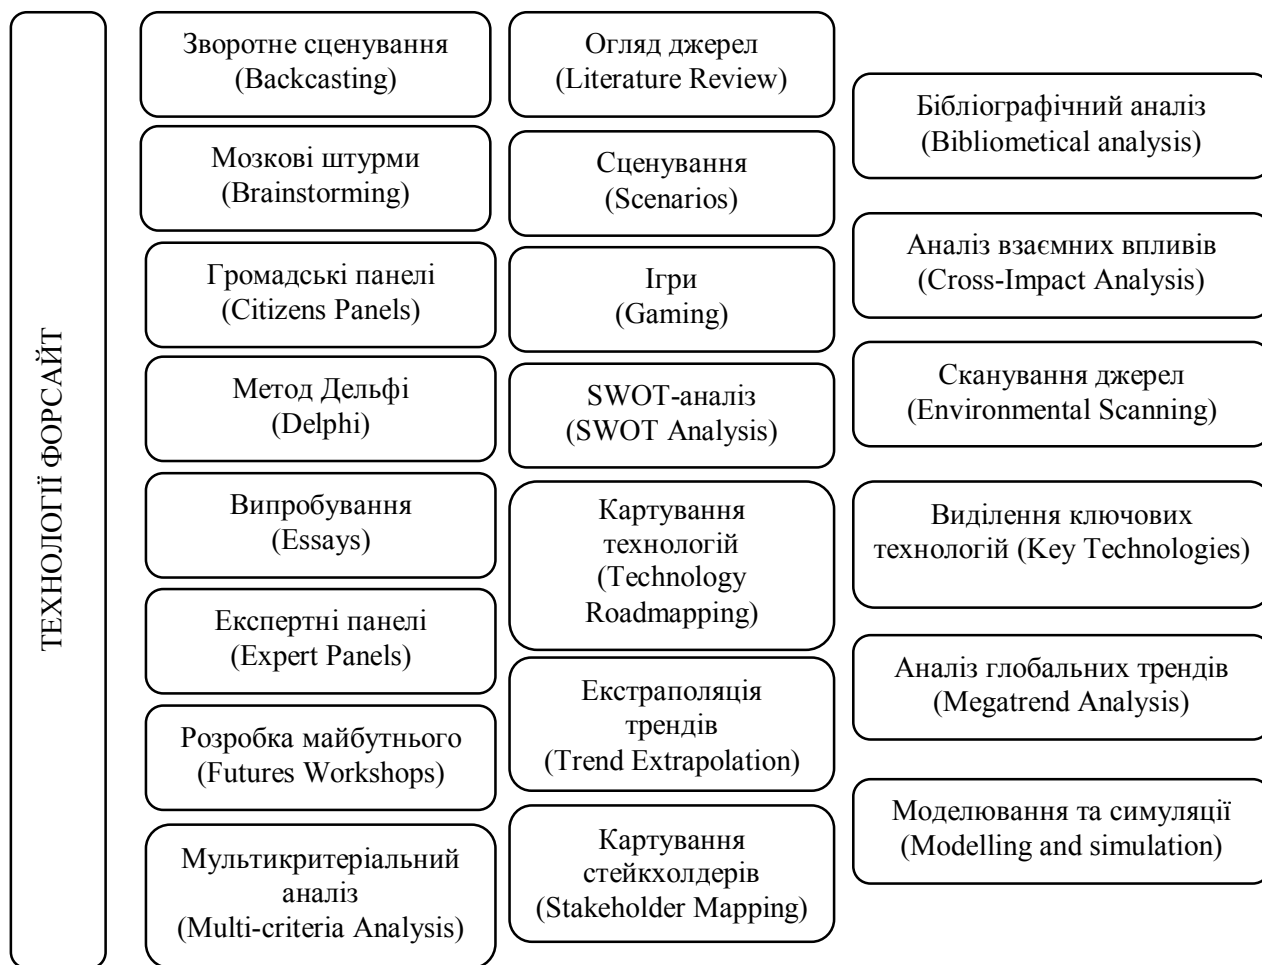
ТЕХНОЛОГІЇ ФОРСАЙТ

Зворотне сценування (Backcasting)

Мозкові штурми (Brainstorming)

Громадські панелі (Citizens Panels)

Метод Дельфі (Delphi)

Випробування (Essays)

Експертні панелі (Expert Panels)

Розробка майбутнього (Futures Workshops)

Мультикритеріальний аналіз (Multi-criteria Analysis)

Огляд джерел (Literature Review)

Сценування (Scenarios)

Ігри (Gaming)

SWOT-аналіз (SWOT Analysis)

Картування технологій (Technology Roadmapping)

Екстраполяція трендів (Trend Extrapolation)

Картування стейкхолдерів (Stakeholder Mapping)

Бібліографічний аналіз (Bibliometical analysis)

Аналіз взаємних впливів (Cross-Impact Analysis)

Сканування джерел (Environmental Scanning)

Виділення ключових технологій (Key Technologies)

Аналіз глобальних трендів (Megatrend Analysis)

Моделювання та симуляції (Modelling and simulation)